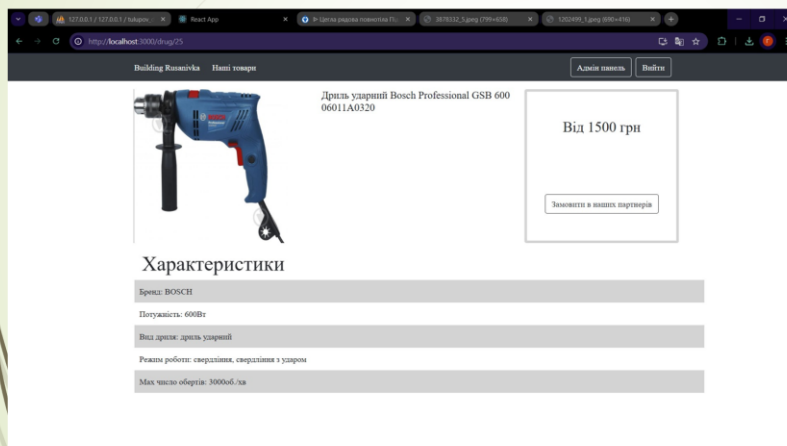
127.0.0.1 / 127.0.0.1 / tulupov... | React App | Ш-Цегла рядова повнотіла ПЦ... | 3878332_5.jpeg (799×658) | 1202499_1.jpeg (690×416)

http://localhost:3000/drug/25

Building Rusanivka   Наші товари

Адмін панель   Вийти

Дриль ударний Bosch Professional GSB 600 06011A0320

Від 1500 грн

Замовити в наших партнерів

Характеристики

| Бренд: BOSCH |
|---|
| Потужність: 600Вт |
| Вид дриля: дриль ударний |
| Режим роботи: свердління, свердління з ударом |
| Max число обертів: 3000об./хв |